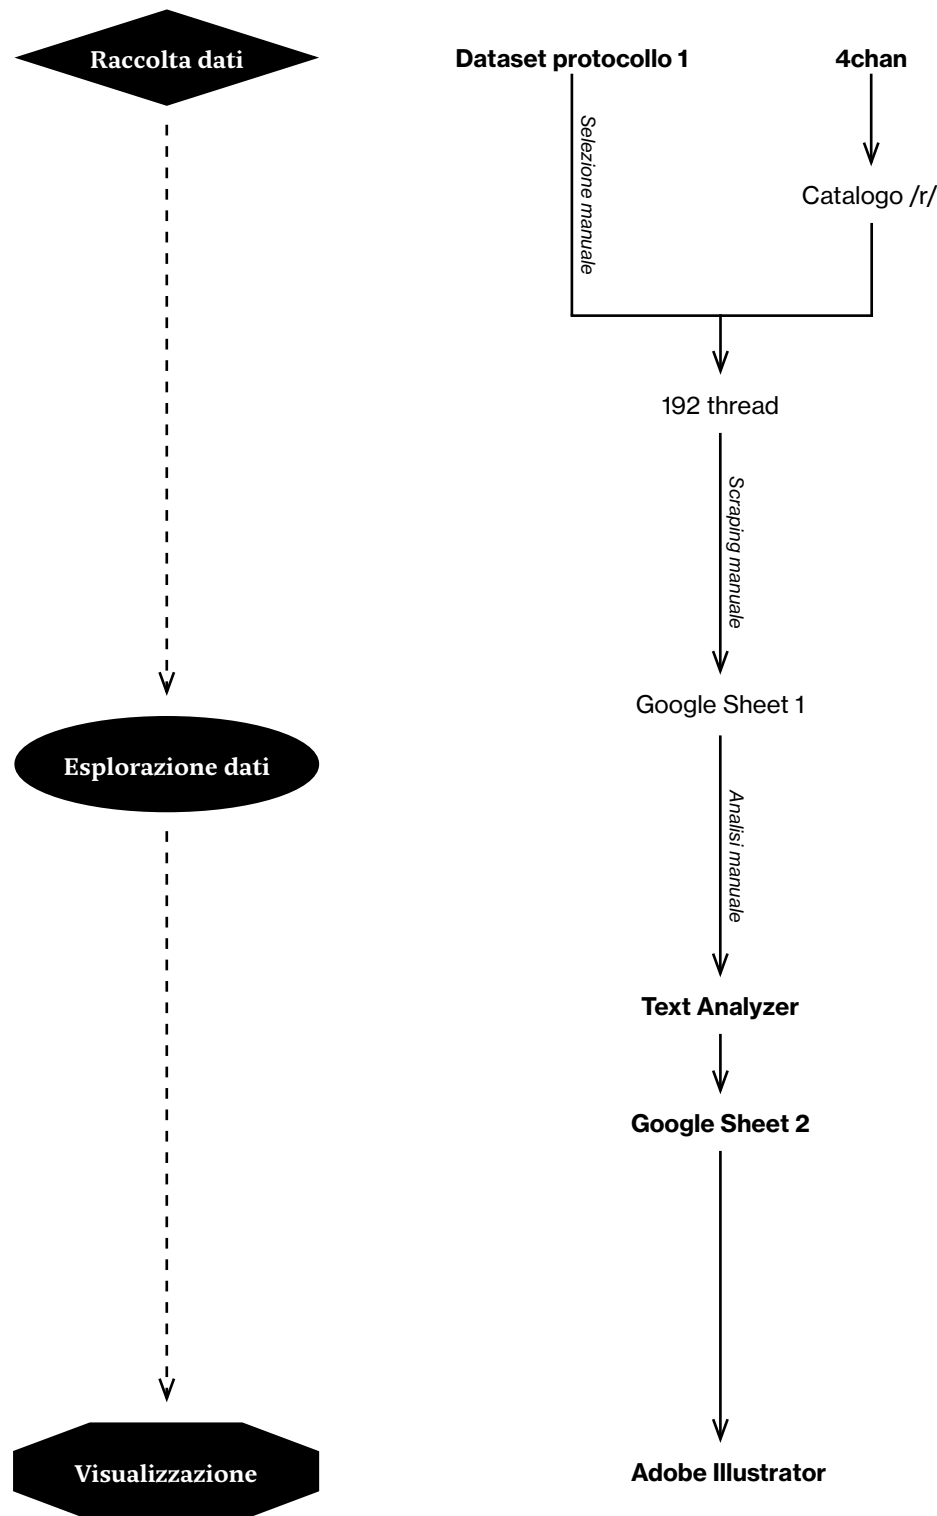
Raccolta dati

Dataset protocollo 1

4chan

Selezione manuale

Catalogo /r/

192 thread

Scraping manuale

Google Sheet 1

Esplorazione dati

Analisi manuale

Text Analyzer

Google Sheet 2

Visualizzazione

Adobe Illustrator